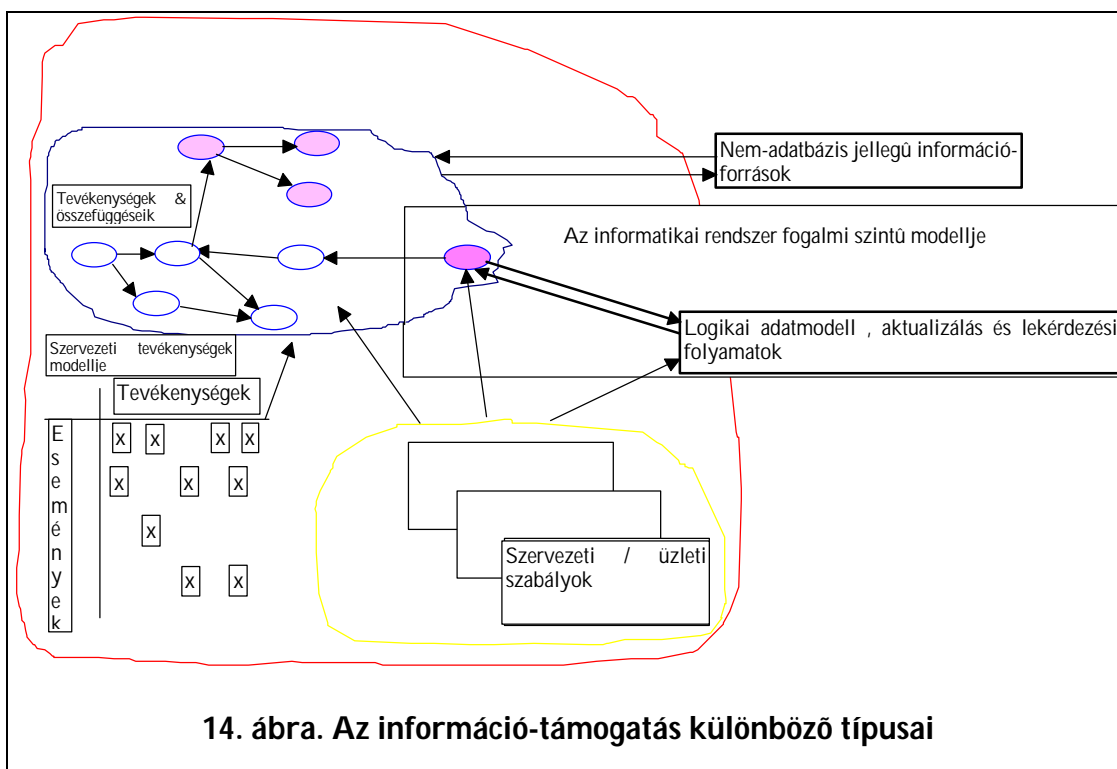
Nem-adatbázis jellegû információforrások

Tevékenységek & összefüggéseik

Az informatikai rendszer fogalmi szintû modellje

Logikai adatmodell , aktualizálás és lekérdezési folyamatok

Szervezeti tevékenységek modellje

Tevékenységek

E s e m é n y e k

x x x x
x x x
x
x x

Szervezeti / üzleti szabályok

14. ábra. Az információ-támogatás különbözõ típusai